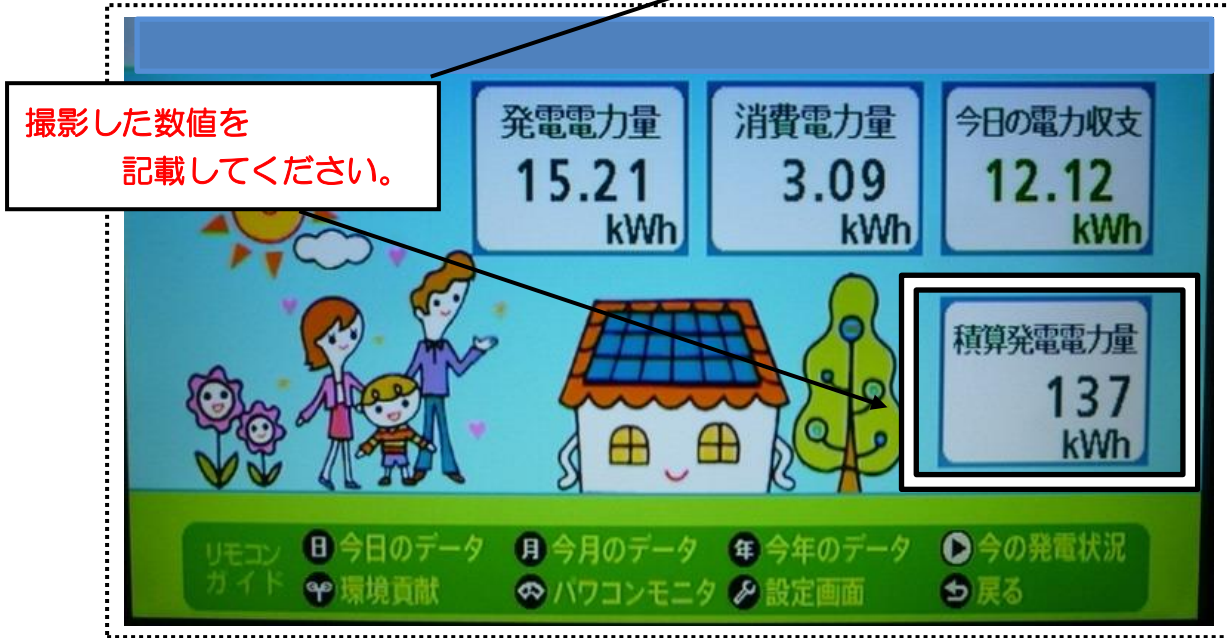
撮影した数値を
記載してください。

発電電力量
15.21
kWh

消費電力量
3.09
kWh

今日の電力収支
12.12
kWh

積算発電電力量
137
kWh

リモコンガイド
日 今日のデータ
月 今月のデータ
年 今年のデータ
今の発電状況
環境貢献
パワコンモニタ
設定画面
戻る